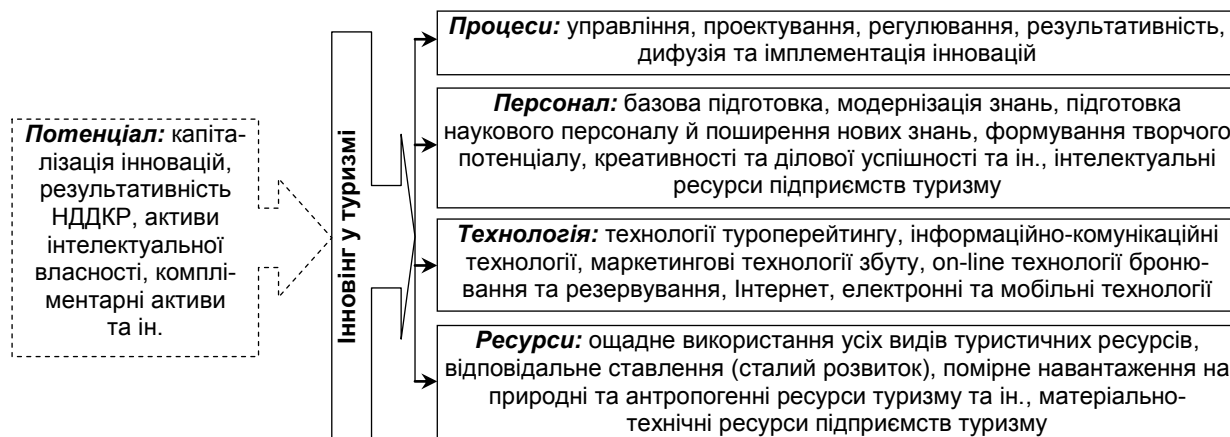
***Потенціал:*** капіталізація інновацій, результативність НДДКР, активи інтелектуальної власності, комплі-ментарні активи та ін.

**Інновінг у туризмі**

***Процеси:*** управління, проектування, регулювання, результативність, дифузія та імплементація інновацій

***Персонал:*** базова підготовка, модернізація знань, підготовка наукового персоналу й поширення нових знань, формування творчого потенціалу, креативності та ділової успішності та ін., інтелектуальні ресурси підприємств туризму

***Технологія:*** технології туроперейтингу, інформаційно-комунікаційні технології, маркетингові технології збуту, on-line технології бронювання та резервування, Інтернет, електронні та мобільні технології

***Ресурси:*** ощадне використання усіх видів туристичних ресурсів, відповідальне ставлення (сталий розвиток), помірне навантаження на природні та антропогенні ресурси туризму та ін., матеріально-технічні ресурси підприємств туризму